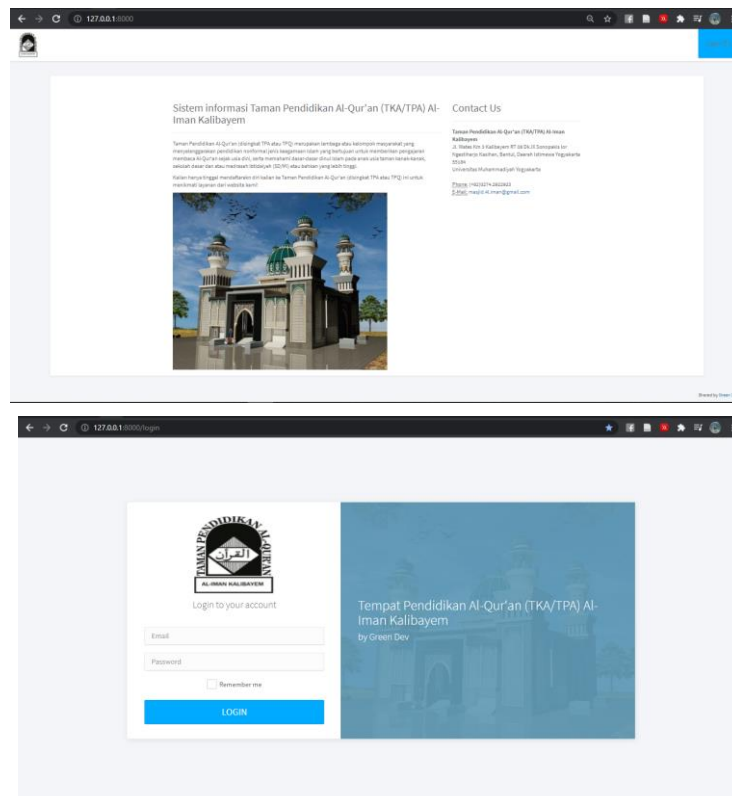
127.0.0.1:8000

Sistem informasi Taman Pendidikan Al-Qur'an (TKA/TPA) Al-Iman Kalibayem

Taman Pendidikan Al-Qur'an (disingkat TPA atau TPQ) merupakan lembaga atau kelompok masyarakat yang menyelenggarakan pendidikan nonformal jenis keagamaan Islam yang bertujuan untuk memberikan pengajaran membaca Al-Qur'an sejak usia dini, serta memahami dasar-dasar dinul Islam pada anak usia taman kanak-kanak, sekolah dasar dan atau madrasah ibtidaiyah (SD/MI) atau bahkan yang lebih tinggi.

Kalian hanya tinggal mendaftarkan diri kalian ke Taman Pendidikan Al-Qur'an (disingkat TPA atau TPQ) ini untuk menikmati layanan dari website kami!

Contact Us

Taman Pendidikan Al-Qur'an (TKA/TPA) Al-Iman Kalibayem
Jl. Wates Km 3 Kalibayem RT 04 Dk.III Sonopakis lor Ngestiharjo Kasihan, Bantul, Daerah Istimewa Yogyakarta 55184
Universitas Muhammadiyah Yogyakarta

Phone: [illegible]
E-Mail: masjid.al.iman@gmail.com

Shared by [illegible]

127.0.0.1:8000/login

TAMAN PENDIDIKAN AL-QUR'AN
القرآن
AL-IMAN KALIBAYEM

Login to your account

Email

Password

Remember me

LOGIN

Tempat Pendidikan Al-Qur'an (TKA/TPA) Al-Iman Kalibayem
by Green Dev